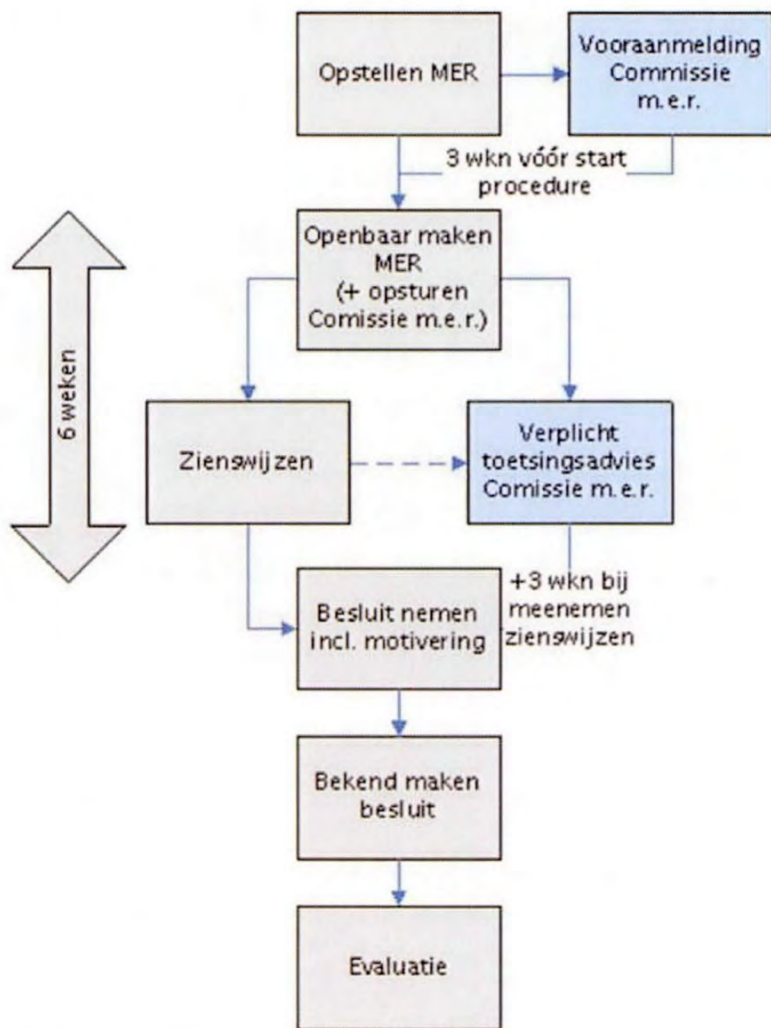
Opstellen MER

Vooraanmelding Commissie m.e.r.

3 wkn vóór start procedure

6 weken

Openbaar maken MER (+ opsturen Comissie m.e.r.)

Zienswijzen

Verplicht toetsingsadvies Comissie m.e.r.

+3 wkn bij meenemen zienswijzen

Besluit nemen incl. motivering

Bekend maken besluit

Evaluatie